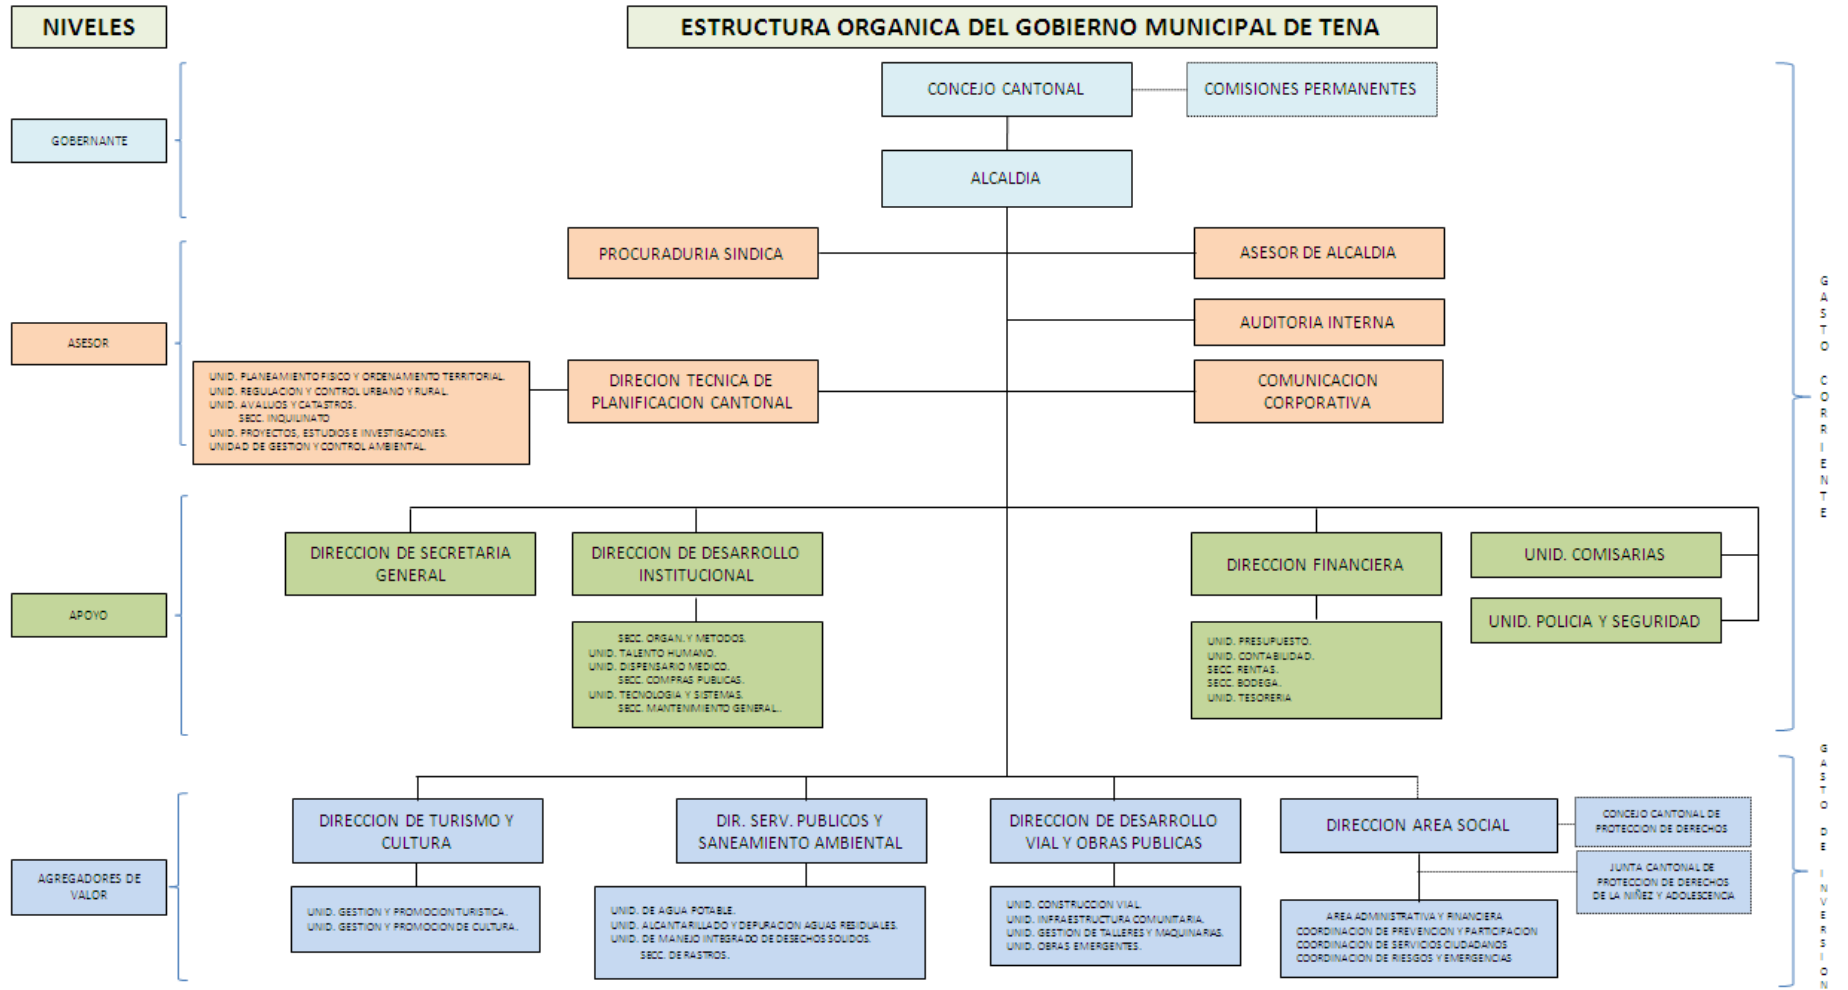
NIVELES

ESTRUCTURA ORGANICA DEL GOBIERNO MUNICIPAL DE TENA

GOBERNANTE

CONCEJO CANTONAL

COMISIONES PERMANENTES

ALCALDIA

ASESOR

PROCURADURIA SINDICA

ASESOR DE ALCALDIA

AUDITORIA INTERNA

UNID. PLANEAMIENTO FISICO Y ORDENAMIENTO TERRITORIAL
UNID. REGULACION Y CONTROL URBANO Y RURAL
UNID. AVALUOS Y CATASTROS.
SECC. INQUILINATO
UNID. PROYECTOS, ESTUDIOS E INVESTIGACIONES.
UNIDAD DE GESTION Y CONTROL AMBIENTAL

DIRECION TECNICA DE PLANIFICACION CANTONAL

COMUNICACION CORPORATIVA

APOYO

DIRECCION DE SECRETARIA GENERAL

DIRECCION DE DESARROLLO INSTITUCIONAL

SECC. ORGAN. Y METODOS.
UNID. TALENTO HUMANO.
UNID. DISPENSARIO MEDICO.
SECC. COMPRAS PUBLICAS.
UNID. TECNOLOGIA Y SISTEMAS.
SECC. MANTENIMIENTO GENERAL.

DIRECCION FINANCIERA

UNID. PRESUPUESTO.
UNID. CONTABILIDAD.
SECC. RENTAS.
SECC. BODEGA.
UNID. TESORERIA

UNID. COMISARIAS

UNID. POLICIA Y SEGURIDAD

GASTO CORRIENTE

AGREGADORES DE VALOR

DIRECCION DE TURISMO Y CULTURA

UNID. GESTION Y PROMOCION TURISTICA.
UNID. GESTION Y PROMOCION DE CULTURA.

DIR. SERV. PUBLICOS Y SANEAMIENTO AMBIENTAL

UNID. DE AGUA POTABLE.
UNID. ALCANTARILLADO Y DEPURACION AGUAS RESIDUALES.
UNID. DE MANEJO INTEGRADO DE DESECHOS SOLIDOS.
SECC. DE RASTROS.

DIRECCION DE DESARROLLO VIAL Y OBRAS PUBLICAS

UNID. CONSTRUCCION VIAL
UNID. INFRAESTRUCTURA COMUNITARIA.
UNID. GESTION DE TALLERES Y MAQUINARIAS.
UNID. OBRAS EMERGENTES.

DIRECCION AREA SOCIAL

CONCEJO CANTONAL DE PROTECCION DE DERECHOS

JUNTA CANTONAL DE PROTECCION DE DERECHOS DE LA NIÑEZ Y ADOLESCENCIA

AREA ADMINISTRATIVA Y FINANCIERA
COORDINACION DE PREVENCION Y PARTICIPACION
COORDINACION DE SERVICIOS CIUDADANOS
COORDINACION DE RIESGOS Y EMERGENCIAS

GASTO DE INVERSION